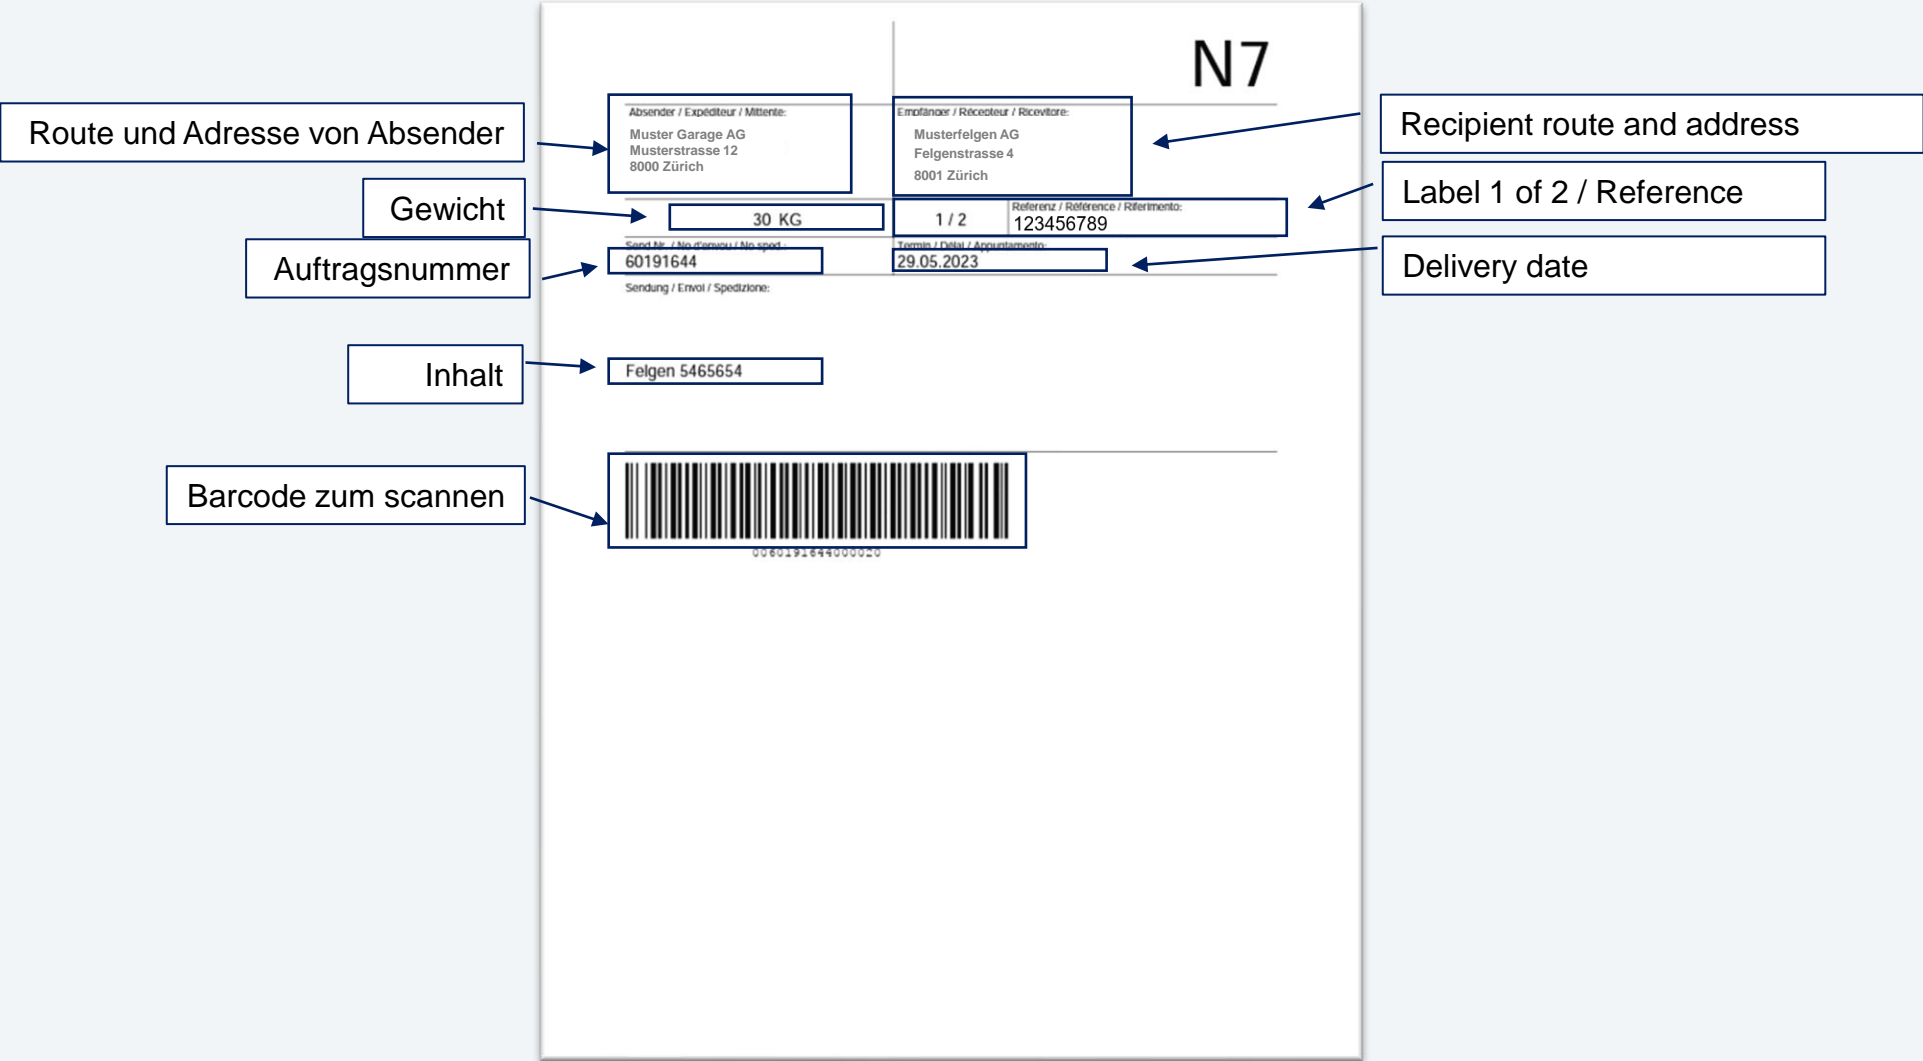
Route und Adresse von Absender

Gewicht

Auftragsnummer

Inhalt

Barcode zum scannen

N7

Absender / Expéditeur / Mittente:
Muster Garage AG
Musterstrasse 12
8000 Zürich

Empfänger / Récepteur / Ricevitore:
Musterfelgen AG
Felgenstrasse 4
8001 Zürich

30 KG

1 / 2

Referenz / Référence / Riferimento:
123456789

Send Nr. / No d'envoi / No sped.:
60191644

Termin / Délai / Appuntamento:
29.05.2023

Sendung / Envoi / Spedizione:

Felgen 5465654

0060191644000020

Recipient route and address

Label 1 of 2 / Reference

Delivery date